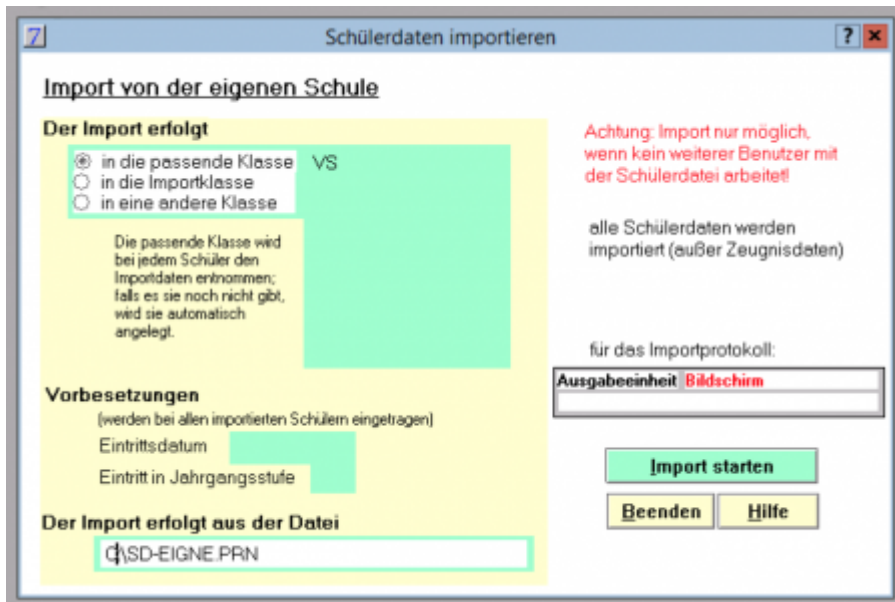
Z

Schülerdaten importieren

? ×

Import von der eigenen Schule

Der Import erfolgt

in die passende Klasse
in die Importklasse
in eine andere Klasse

VS

Die passende Klasse wird bei jedem Schüler den Importdaten entnommen; falls es sie noch nicht gibt, wird sie automatisch angelegt.

Achtung: Import nur möglich, wenn kein weiterer Benutzer mit der Schülerdatei arbeitet!

alle Schülerdaten werden importiert (außer Zeugnisdaten)

für das Importprotokoll:

Ausgabeeinheit Bildschirm

Vorbesetzungen

(werden bei allen importierten Schülern eingetragen)

Eintrittsdatum

Eintritt in Jahrgangsstufe

Import starten

Beenden

Hilfe

Der Import erfolgt aus der Datei

C:\SD-EIGNE.PRN